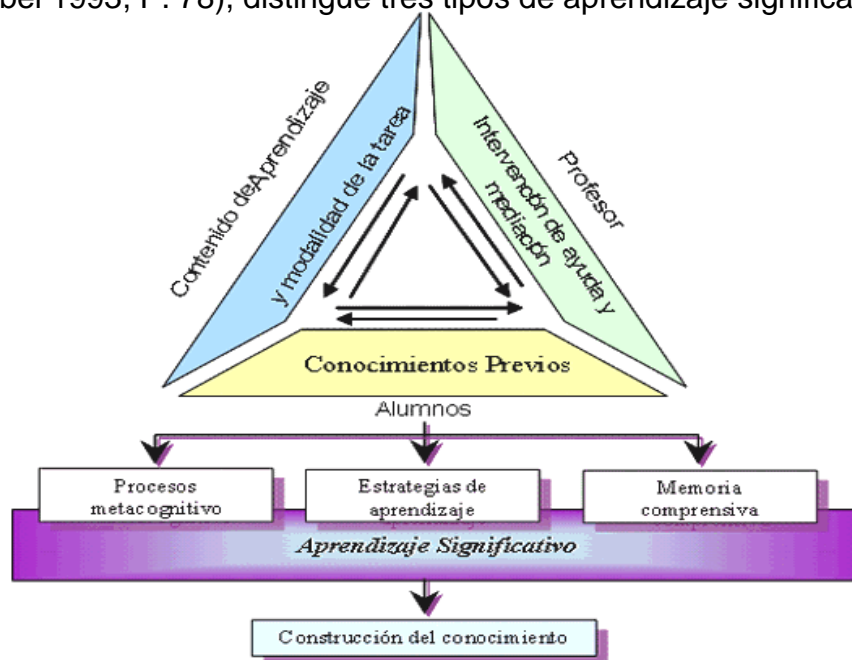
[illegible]ber 1995, P. 78), distingue tres tipos de aprendizaje significa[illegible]

Contenido deAprendizaje

y modalidad de la tarea

Profesor

Intervención de ayuda y mediación

Conocimientos Previos

Alumnos

Procesos metacognitivo

Estrategias de aprendizaje

Memoria comprensiva

Aprendizaje Significativo

Construcción del conocimiento